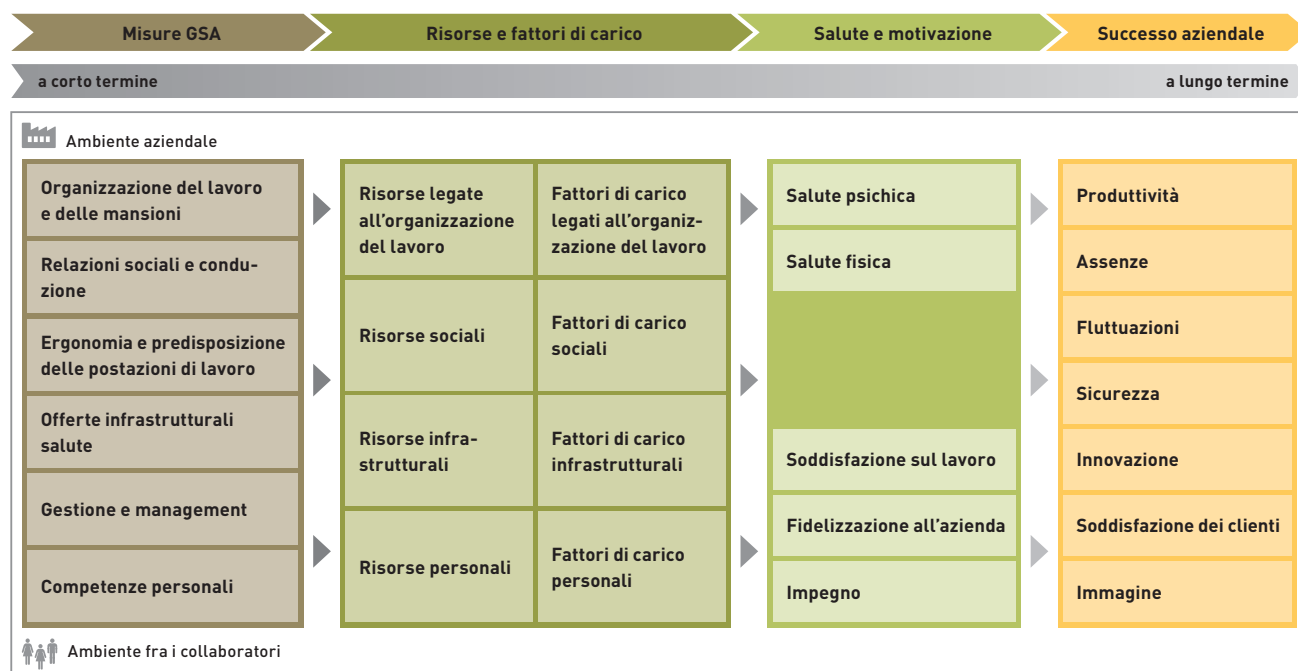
Misure GSA

Risorse e fattori di carico

Salute e motivazione

Successo aziendale

a corto termine

a lungo termine

Ambiente aziendale

Organizzazione del lavoro e delle mansioni

Relazioni sociali e conduzione

Ergonomia e predisposizione delle postazioni di lavoro

Offerte infrastrutturali salute

Gestione e management

Competenze personali

Risorse legate all'organizzazione del lavoro

Fattori di carico legati all'organizzazione del lavoro

Risorse sociali

Fattori di carico sociali

Risorse infrastrutturali

Fattori di carico infrastrutturali

Risorse personali

Fattori di carico personali

Salute psichica

Salute fisica

Soddisfazione sul lavoro

Fidelizzazione all'azienda

Impegno

Produttività

Assenze

Fluttuazioni

Sicurezza

Innovazione

Soddisfazione dei clienti

Immagine

Ambiente fra i collaboratori